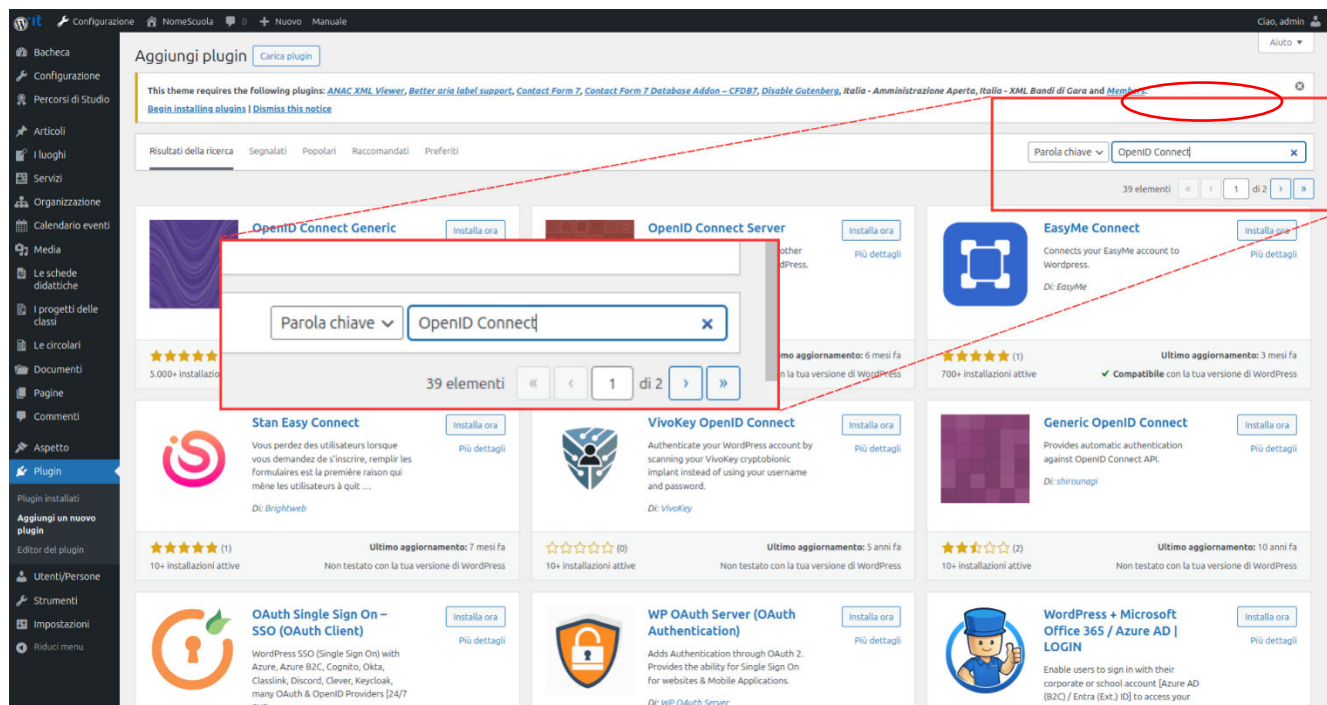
Configurazione NomeScuola 0 Nuovo Manuale Ciao, admin

Bacheca
Configurazione
Percorsi di Studio
Articoli
I luoghi
Servizi
Organizzazione
Calendario eventi
Media
Le schede didattiche
I progetti delle classi
Le circolari
Documenti
Pagine
Commenti
Aspetto
Plugin
Plugin installati
Aggiungi un nuovo plugin
Editor del plugin
Utenti/Persone
Strumenti
Impostazioni
Riduci menu

Aggiungi plugin Carica plugin

Aiuto

This theme requires the following plugins: ANAC XML Viewer, Better aria label support, Contact Form 7, Contact Form 7 Database Addon – CFDB7, Disable Gutenberg, Italia - Amministrazione Aperta, Italia - XML Bandi di Gara and Members.
Begin installing plugins | Dismiss this notice

Risultati della ricerca Segnalati Popolari Raccomandati Preferiti

Parola chiave OpenID Connect

39 elementi 1 di 2

Parola chiave OpenID Connect
39 elementi 1 di 2

OpenID Connect Generic
Installa ora
5.000+ installazioni

OpenID Connect Server
Installa ora
Più dettagli
other
rdPress.
Ultimo aggiornamento: 6 mesi fa
la tua versione di WordPress

EasyMe Connect
Installa ora
Più dettagli
Connects your EasyMe account to Wordpress.
Di: EasyMe
(1)
700+ installazioni attive
Ultimo aggiornamento: 3 mesi fa
Compatibile con la tua versione di WordPress

Stan Easy Connect
Installa ora
Più dettagli
Vous perdez des utilisateurs lorsque vous demandez de s'inscrire, remplir les formulaires est la première raison qui mène les utilisateurs à quit …
Di: Brightweb
(1)
10+ installazioni attive
Ultimo aggiornamento: 7 mesi fa
Non testato con la tua versione di WordPress

VivoKey OpenID Connect
Installa ora
Più dettagli
Authenticate your WordPress account by scanning your VivoKey cryptobionic implant instead of using your username and password.
Di: VivoKey
(0)
10+ installazioni attive
Ultimo aggiornamento: 5 anni fa
Non testato con la tua versione di WordPress

Generic OpenID Connect
Installa ora
Più dettagli
Provides automatic authentication against OpenID Connect API.
Di: shirounagi
(2)
10+ installazioni attive
Ultimo aggiornamento: 10 anni fa
Non testato con la tua versione di WordPress

OAuth Single Sign On – SSO (OAuth Client)
Installa ora
Più dettagli
WordPress SSO (Single Sign On) with Azure, Azure B2C, Cognito, Okta, Classlink, Discord, Clever, Keycloak, many OAuth & OpenID Providers [24/7

WP OAuth Server (OAuth Authentication)
Installa ora
Più dettagli
Adds Authentication through OAuth 2. Provides the ability for Single Sign On for websites & Mobile Applications.
Di: WP OAuth Server

WordPress + Microsoft Office 365 / Azure AD | LOGIN
Installa ora
Più dettagli
Enable users to sign in with their corporate or school account [Azure AD (B2C) / Entra (Ext.) ID] to access your